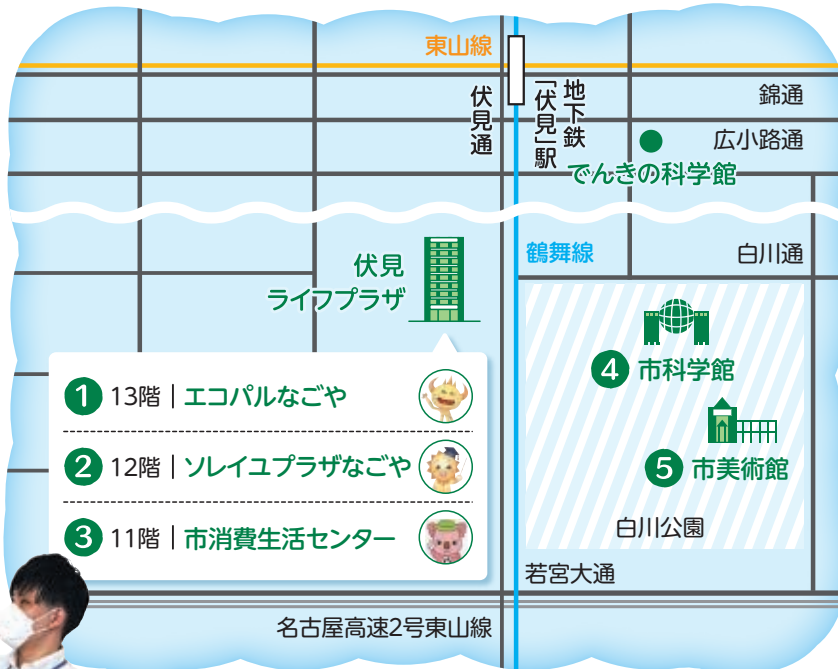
東山線

伏見通

地下鉄「伏見」駅

錦通

広小路通

でんきの科学館

鶴舞線

白川通

伏見ライフプラザ

4 市科学館

5 市美術館

白川公園

1 13階｜エコパルなごや

2 12階｜ソレイユプラザなごや

3 11階｜市消費生活センター

若宮大通

名古屋高速2号東山線